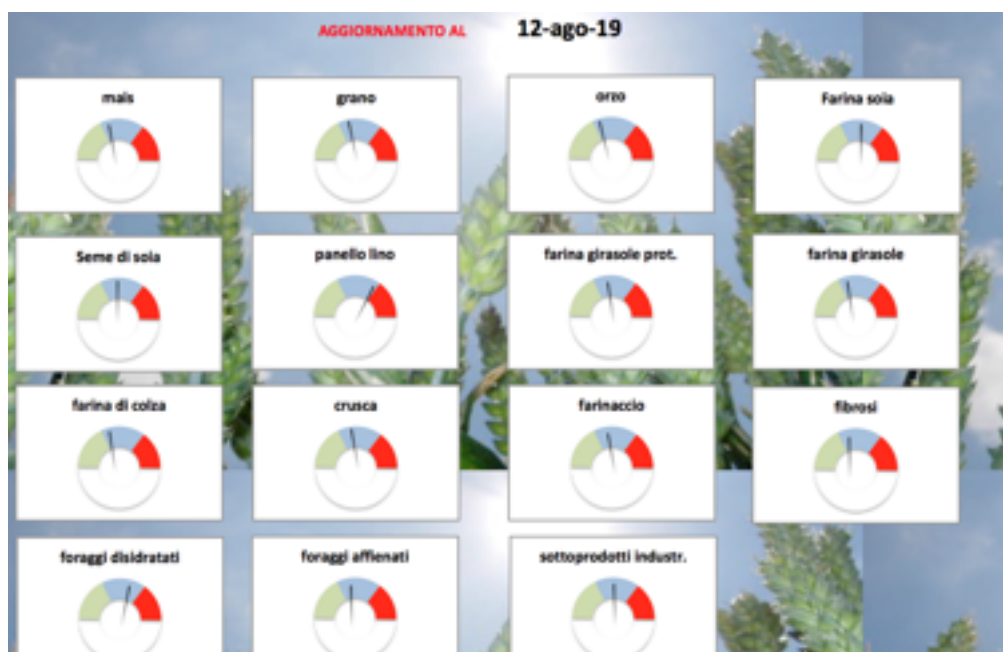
AGGIORNAMENTO AL 12-ago-19

mais

grano

orzo

Farina soia

Seme di soia

panello lino

farina girasole prot.

farina girasole

farina di colza

crusca

farinaccio

fibrosi

foraggi disidratati

foraggi affienati

sottoprodotti industr.